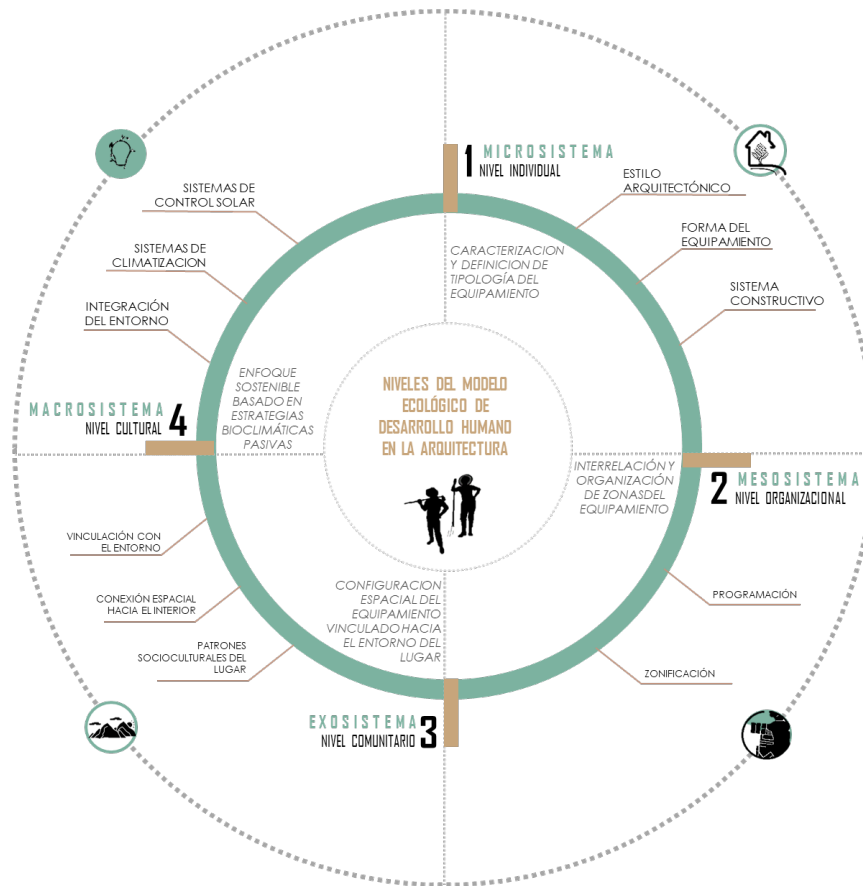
1 MICROSISTEMA
NIVEL INDIVIDUAL

ESTILO ARQUITECTÓNICO

FORMA DEL EQUIPAMIENTO

SISTEMA CONSTRUCTIVO

CARACTERIZACION Y DEFINICION DE TIPOLOGÍA DEL EQUIPAMIENTO

SISTEMAS DE CONTROL SOLAR

SISTEMAS DE CLIMATIZACION

INTEGRACIÓN DEL ENTORNO

MACROSISTEMA 4
NIVEL CULTURAL

ENFOQUE SOSTENIBLE BASADO EN ESTRATEGIAS BIOCLIMÁTICAS PASIVAS

NIVELES DEL MODELO ECOLÓGICO DE DESARROLLO HUMANO EN LA ARQUITECTURA

INTERRELACIÓN Y ORGANIZACIÓN DE ZONASDEL EQUIPAMIENTO

2 MESOSISTEMA
NIVEL ORGANIZACIONAL

PROGRAMACIÓN

ZONIFICACIÓN

VINCULACIÓN CON EL ENTORNO

CONEXIÓN ESPACIAL HACIA EL INTERIOR

PATRONES SOCIOCULTURALES DEL LUGAR

CONFIGURACION ESPACIAL DEL EQUIPAMIENTO VINCULADO HACIA EL ENTORNO DEL LUGAR

EXOSISTEMA 3
NIVEL COMUNITARIO